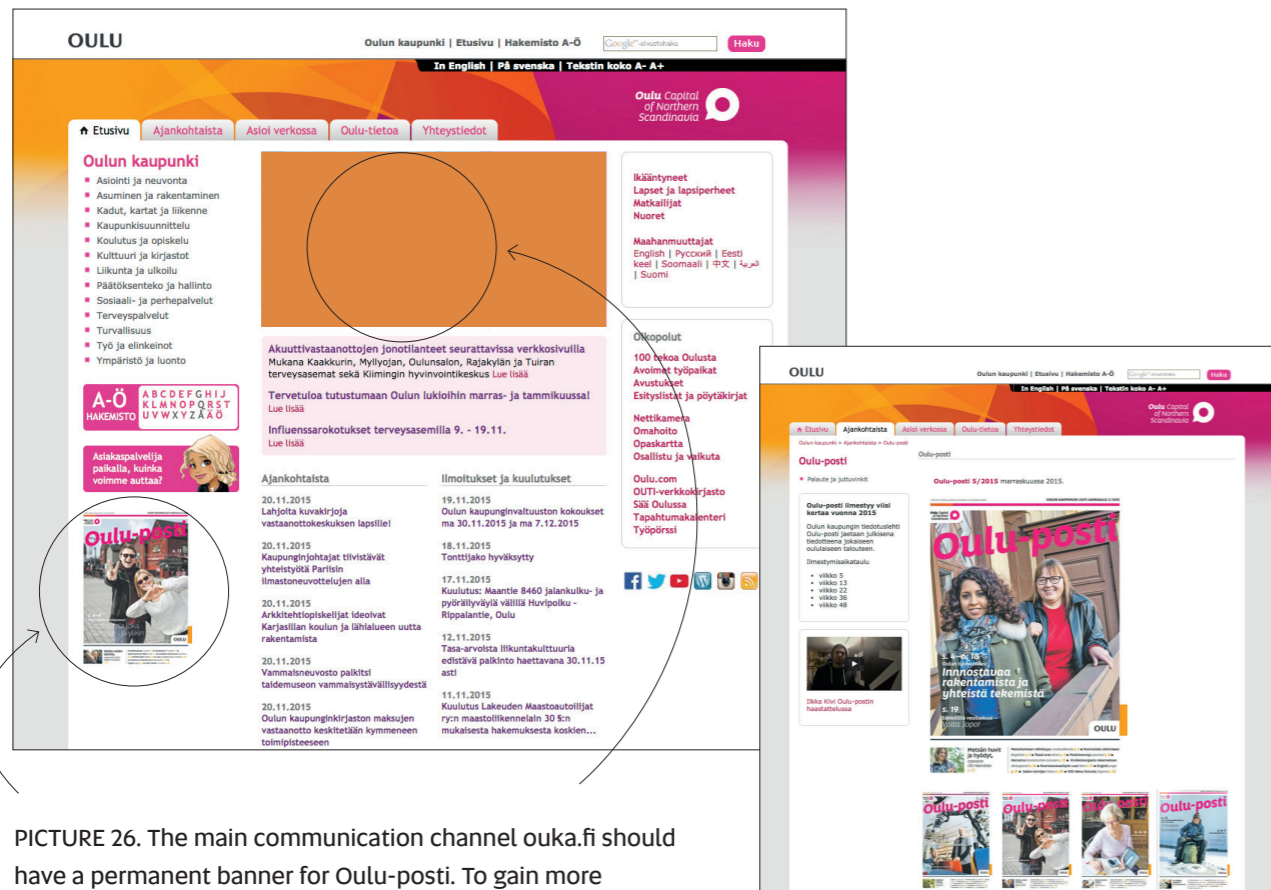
OULU

Oulun kaupunki | Etusivu | Hakemisto A-Ö

Google™-sivustohaku

Haku

In English | På svenska | Tekstin koko A- A+

Oulu Capital of Northern Scandinavia

Etusivu | Ajankohtaista | Asioi verkossa | Oulu-tietoa | Yhteystiedot

Oulun kaupunki
- Asiointi ja neuvonta
- Asuminen ja rakentaminen
- Kadut, kartat ja liikenne
- Kaupunkisuunnittelu
- Koulutus ja opiskelu
- Kulttuuri ja kirjastot
- Liikunta ja ulkoilu
- Päätöksenteko ja hallinto
- Sosiaali- ja perhepalvelut
- Terveyspalvelut
- Turvallisuus
- Työ ja elinkeinot
- Ympäristö ja luonto

A-Ö HAKEMISTO A B C D E F G H I J K L M N O P Q R S T U V W X Y Z Å Ä Ö

Asiakaspalvelija paikalla, kuinka voimme auttaa?

Oulu-posti

OULU

Akuuttivastaanottojen jonotilanteet seurattavissa verkkosivuilla
Mukana Kaakkurin, Myllyojan, Oulunsalon, Rajakylän ja Tuiran terveysasemat sekä Kiimingin hyvinvointikeskus Lue lisää

Tervetuloa tutustumaan Oulun lukioihin marras- ja tammikuussa! Lue lisää

Influenssarokotukset terveysasemilla 9. - 19.11. Lue lisää

Ajankohtaista

20.11.2015
Lahjoita kuvakirjoja vastaanottokeskuksen lapsille!

20.11.2015
Kaupunginjohtajat tiivistävät yhteistyötä Pariisin ilmastoneuvottelujen alla

20.11.2015
Arkkitehtiopiskelijat ideoivat Karjasillan koulun ja lähialueen uutta rakentamista

20.11.2015
Vammaisneuvosto palkitsi taidemuseon vammaisystävällisyydestä

20.11.2015
Oulun kaupunginkirjaston maksujen vastaanotto keskitetään kymmeneen toimipisteeseen

Ilmoitukset ja kuulutukset

19.11.2015
Oulun kaupunginvaltuuston kokoukset ma 30.11.2015 ja ma 7.12.2015

18.11.2015
Tonttijako hyväksytty

17.11.2015
Kuulutus: Maantie 8460 jalankulku- ja pyöräilyväylä välillä Huvipolku - Rippalantie, Oulu

12.11.2015
Tasa-arvoista liikuntakulttuuria edistävä palkinto haettavana 30.11.15 asti

11.11.2015
Kuulutus Lakeuden Maastoautoilijat ry:n maastoliikennelain 30 §:n mukaisesta hakemuksesta koskien...

Ikääntyneet
Lapset ja lapsiperheet
Matkailijat
Nuoret

Maahanmuuttajat
English | Русский | Eesti keel | Soomaali | 中文 | العربية | Suomi

Oikopolut
100 tekoa Oulusta
Avoimet työpaikat
Avustukset
Esityslistat ja pöytäkirjat

Nettikamera
Omahoito
Opaskartta
Osallistu ja vaikuta

Oulu.com
OUTI-verkkokirjasto
Sää Oulussa
Tapahtumakalenteri
Työpörssi

OULU

Oulun kaupunki | Etusivu | Hakemisto A-Ö

Haku

In English | På svenska | Tekstin koko A- A+

Oulu Capital of Northern Scandinavia

Etusivu | Ajankohtaista | Asioi verkossa | Oulu-tietoa | Yhteystiedot

Oulun kaupunki > Ajankohtaista > Oulu-posti

Oulu-posti

Palaute ja juttuvinkit

Oulu-posti

Oulu-posti 5/2015 marraskuussa 2015.

Oulu-posti ilmestyy viisi kertaa vuonna 2015

Oulun kaupungin tiedotuslehti Oulu-posti jaetaan julkisena tiedotteena jokaiseen oululaiseen talouteen.

Ilmestymisaikataulu
- viikko 5
- viikko 13
- viikko 22
- viikko 36
- viikko 48

Ilkka Kivi Oulu-postin haastattelussa

Oulu-posti

Innostavaa rakentamista ja yhteistä tekemistä

s. 19

OULU

Oulu-posti

PICTURE 26. The main communication channel ouka.fi should have a permanent banner for Oulu-posti. To gain more